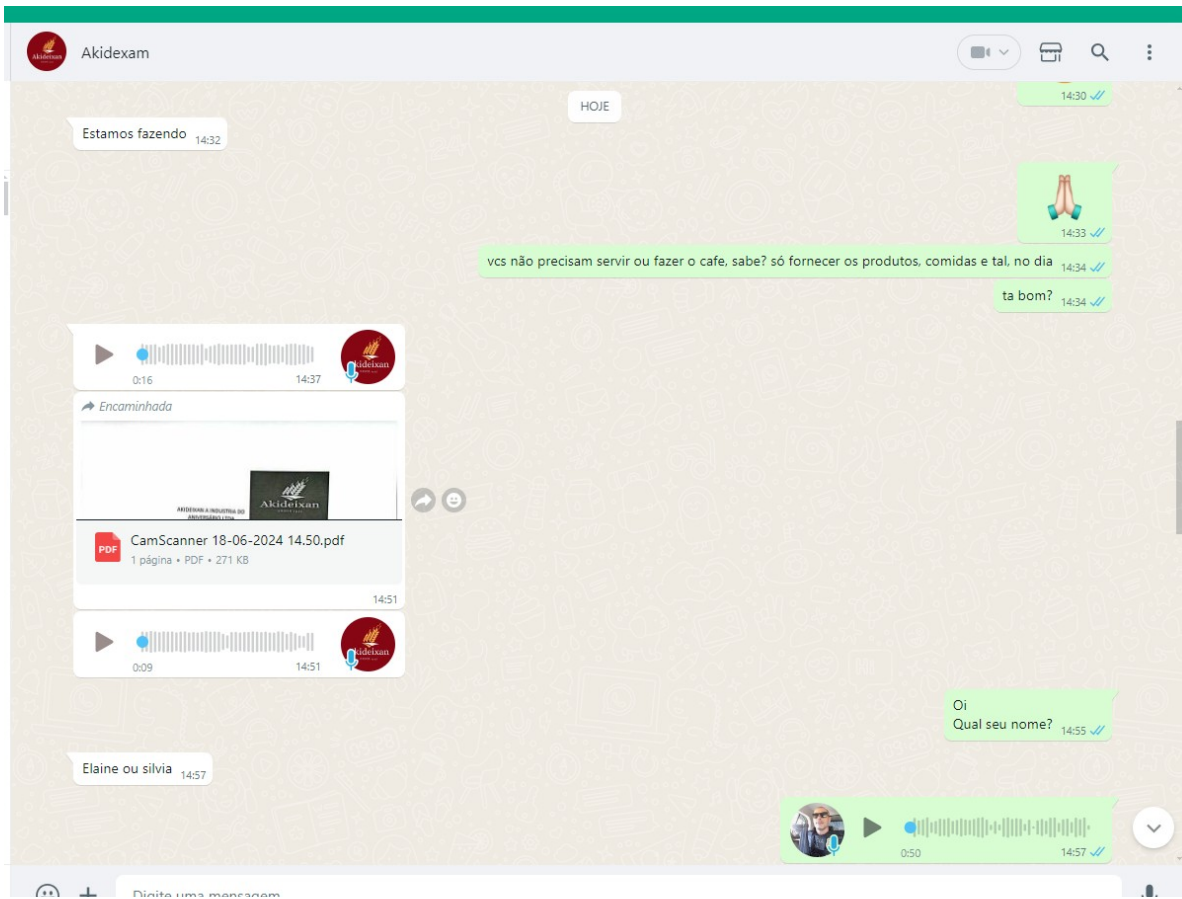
Akidexam

14:30

HOJE

Estamos fazendo 14:32

🙏 14:33

vcs não precisam servir ou fazer o cafe, sabe? só fornecer os produtos, comidas e tal, no dia 14:34

ta bom? 14:34

Akideixan
0:16 14:37

Encaminhada

AKIDEIXAN A INDUSTRIA DO ANIVERSÁRIO LTDA
Akideixan

PDF
CamScanner 18-06-2024 14.50.pdf
1 página • PDF • 271 KB
14:51

Akideixan
0:09 14:51

Oi
Qual seu nome? 14:55

Elaine ou silvia 14:57

0:50 14:57

Digite uma mensagem